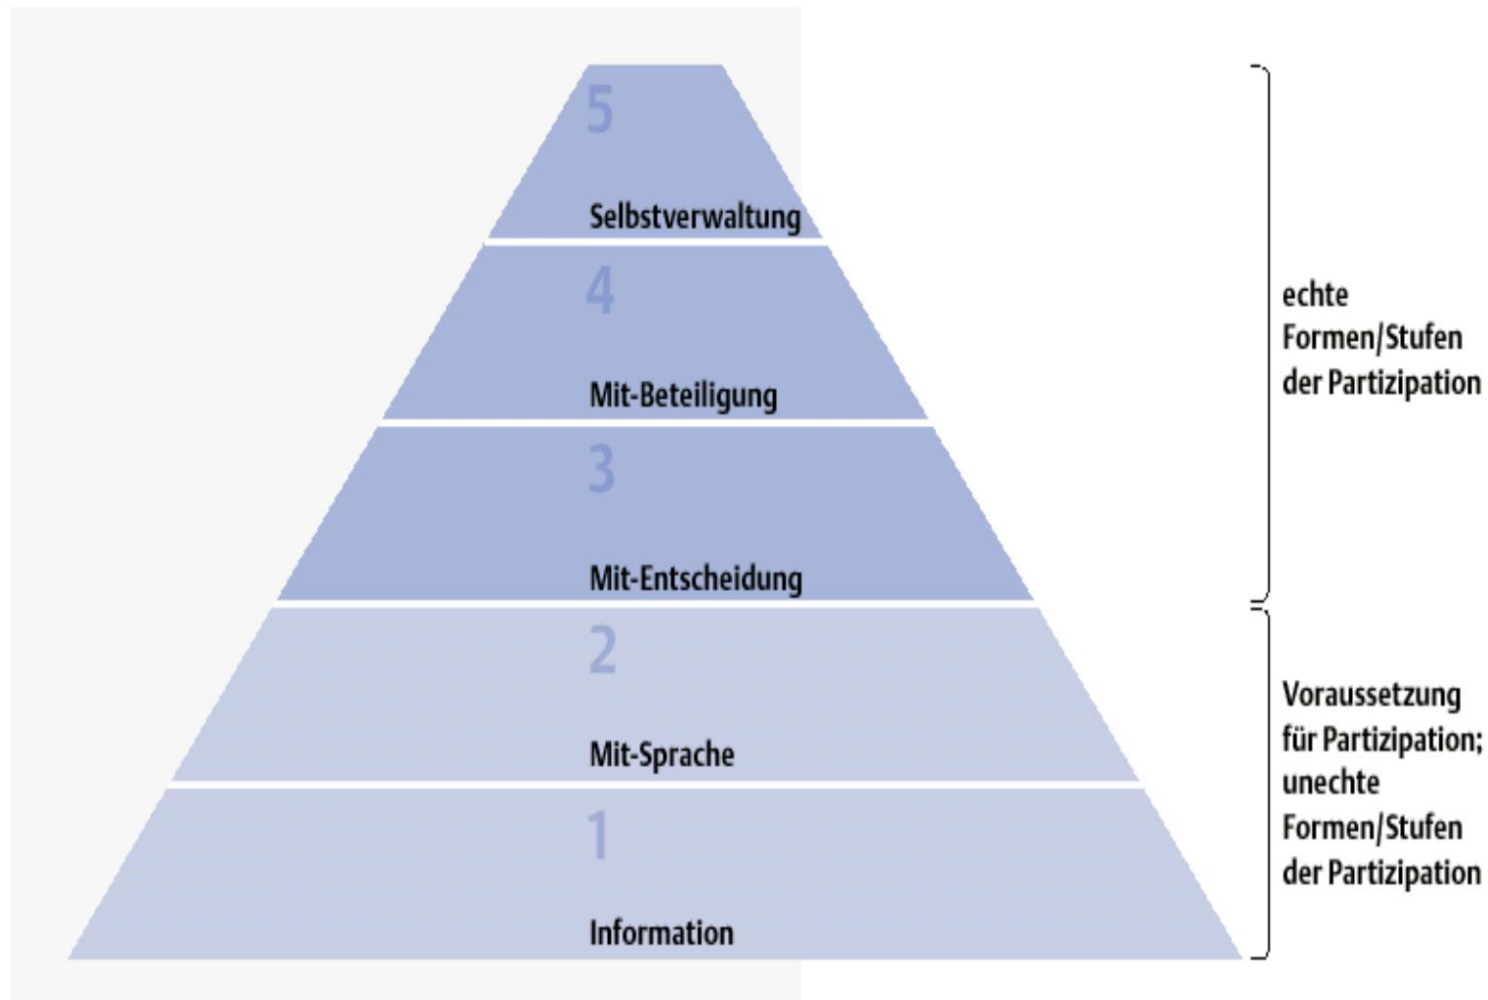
5

Selbstverwaltung

4

Mit-Beteiligung

3

Mit-Entscheidung

2

Mit-Sprache

1

Information

echte Formen/Stufen der Partizipation

Voraussetzung für Partizipation; unechte Formen/Stufen der Partizipation